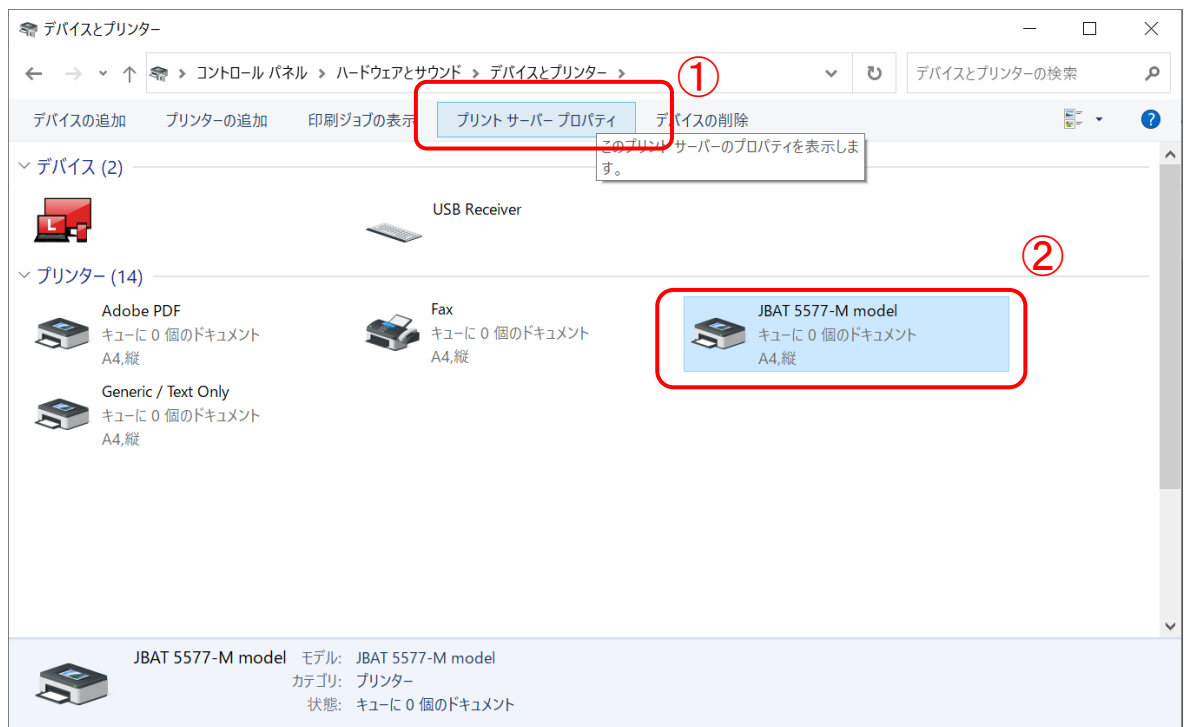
デバイスとプリンター

コントロール パネル > ハードウェアとサウンド > デバイスとプリンター >

デバイスとプリンターの検索

①

デバイスの追加　プリンターの追加　印刷ジョブの表示　プリント サーバー プロパティ　デバイスの削除

このプリント サーバーのプロパティを表示します。

デバイス (2)

USB Receiver

②

プリンター (14)

Adobe PDF
キューに 0 個のドキュメント
A4,縦

Fax
キューに 0 個のドキュメント
A4,縦

JBAT 5577-M model
キューに 0 個のドキュメント
A4,縦

Generic / Text Only
キューに 0 個のドキュメント
A4,縦

JBAT 5577-M model　モデル: JBAT 5577-M model
カテゴリ: プリンター
状態: キューに 0 個のドキュメント